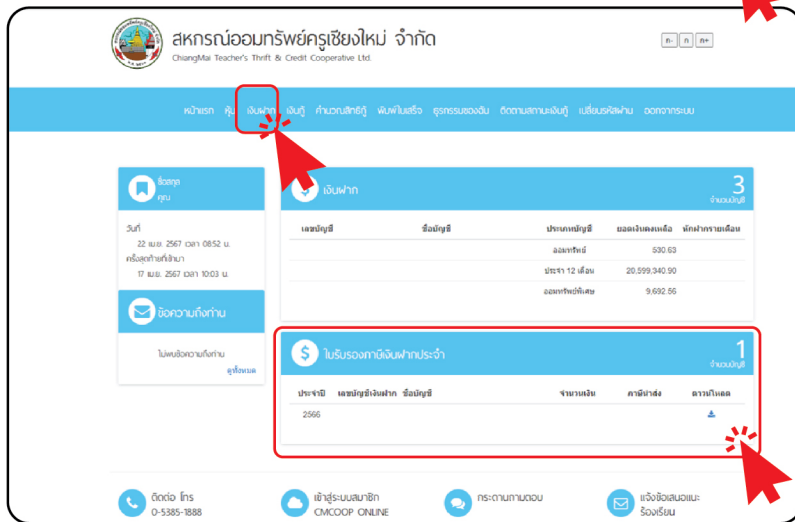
สหกรณ์ออมทรัพย์ครูเชียงใหม่ จำกัด
ChiangMai Teacher's Thrift & Credit Cooperative Ltd.

ก- ก ก+

หน้าแรก หุ้น เงินฝาก เงินกู้ คำนวณสิทธิกู้ พิมพ์ใบเสร็จ ธุรกรรมของฉัน ติดตามสถานะเงินกู้ เปลี่ยนรหัสผ่าน ออกจากระบบ

ชื่อสกุล
คุณ

วันที่
22 เม.ย. 2567 เวลา 08:52 น.
ครั้งสุดท้ายที่เข้ามา
17 เม.ย. 2567 เวลา 10:03 น.

ข้อความถึงท่าน

ไม่พบข้อความถึงท่าน
ดูทั้งหมด

เงินฝาก
3
จำนวนบัญชี

| เลขบัญชี | ชื่อบัญชี | ประเภทบัญชี | ยอดเงินคงเหลือ | หักฝากรายเดือน |
|---|---|---|---|---|
| | | ออมทรัพย์ | 530.63 | |
| | | ประจำ 12 เดือน | 20,599,340.90 | |
| | | ออมทรัพย์พิเศษ | 9,692.56 | |

ใบรับรองภาษีเงินฝากประจำ
1
จำนวนบัญชี

| ประจำปี | เลขบัญชีเงินฝาก | ชื่อบัญชี | จำนวนเงิน | ภาษีนำส่ง | ดาวน์โหลด |
|---|---|---|---|---|---|
| 2566 | | | | | |

ติดต่อ โทร
0-5385-1888

เข้าสู่ระบบสมาชิก
CMCOOP ONLINE

กระดานถามตอบ

แจ้งข้อเสนอแนะ
ร้องเรียน